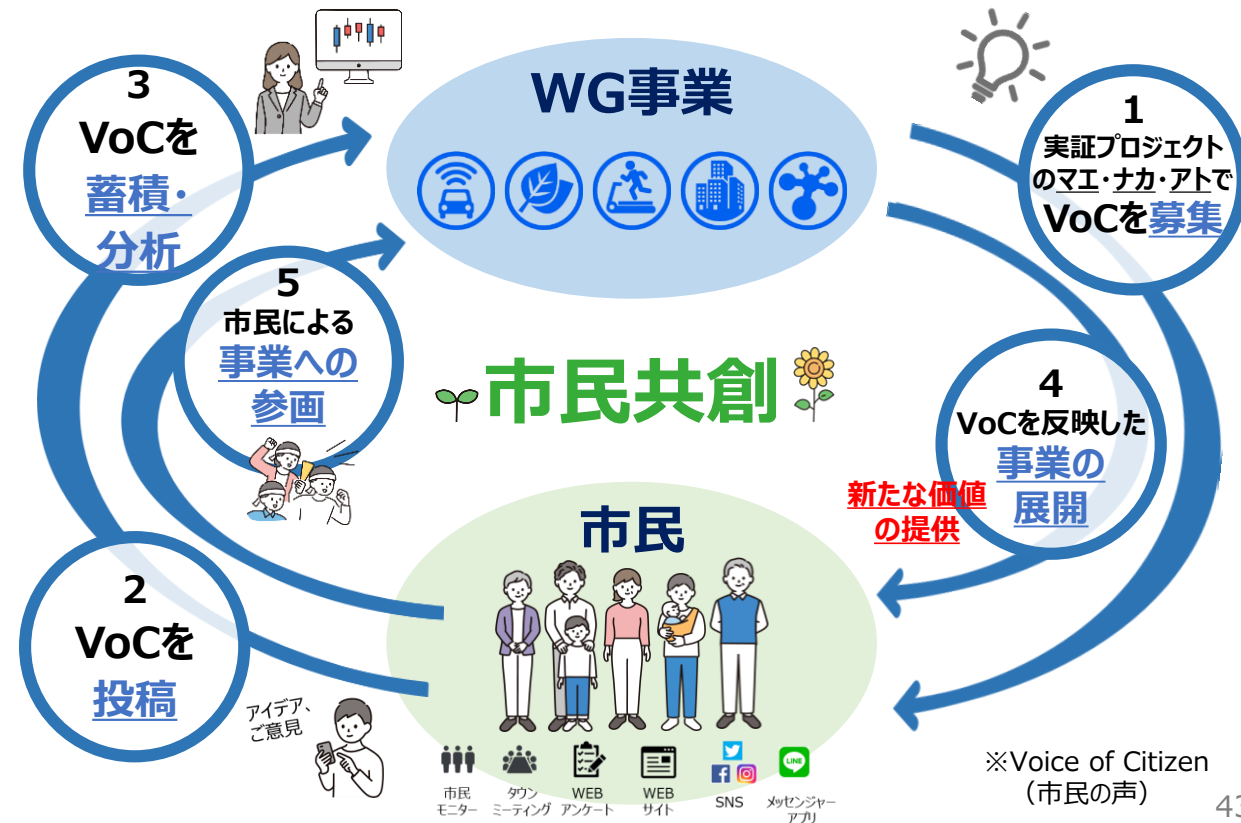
WG事業

3
VoCを
蓄積・
分析

1
実証プロジェクトのマエ・ナカ・アトで
VoCを募集

5
市民による
事業への
参画

市民共創

4
VoCを反映した
事業の
展開

新たな価値の提供

市民

2
VoCを
投稿

アイデア、ご意見

市民モニター
タウンミーティング
WEBアンケート
WEBサイト
SNS
メッセンジャーアプリ

※Voice of Citizen
（市民の声）

43